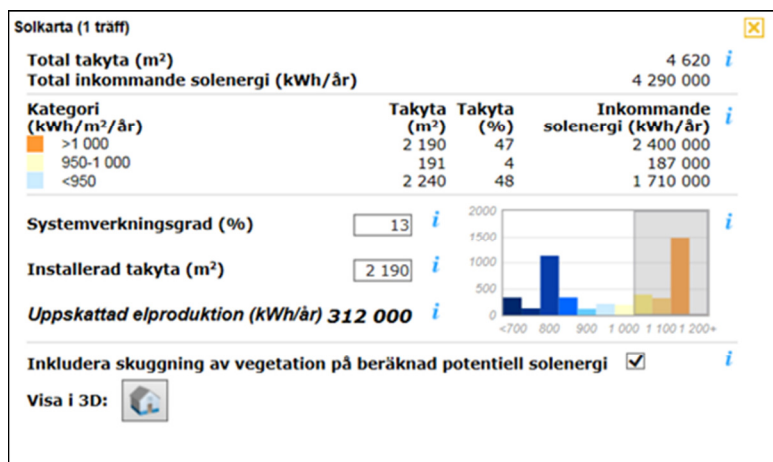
Solkarta (1 träff)

Total takyta (m²) 4 620 i
Total inkommande solenergi (kWh/år) 4 290 000

| Kategori (kWh/m²/år) | Takyta (m²) | Takyta (%) | Inkommande solenergi (kWh/år) |
|---|---|---|---|
| >1 000 | 2 190 | 47 | 2 400 000 |
| 950-1 000 | 191 | 4 | 187 000 |
| <950 | 2 240 | 48 | 1 710 000 |

i

Systemverkningsgrad (%) 13 i

Installerad takyta (m²) 2 190 i

Uppskattad elproduktion (kWh/år) 312 000 i

2000
1500
1000
500
0
<700 800 900 1 000 1 100 1 200+

i

Inkludera skuggning av vegetation på beräknad potentiell solenergi ☑ i

Visa i 3D: